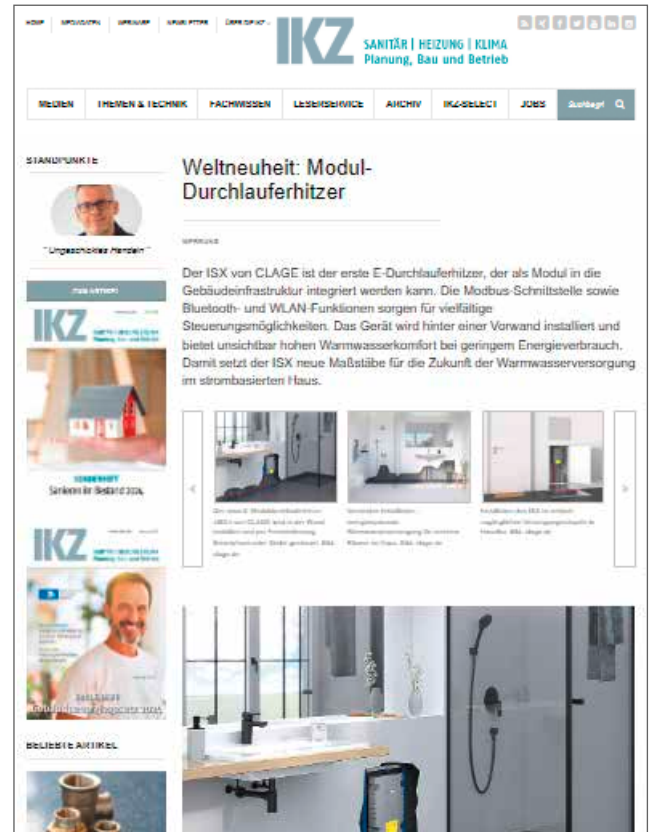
IKZ
SANITÄR | HEIZUNG | KLIMA
Planung, Bau und Betrieb

MEDIEN | THEMEN & TECHNIK | FACHWISSEN | LESERSERVICE | ARCHIV | IKZ-SELECT | JOBS | Suchbegriff

STANDPUNKTE

"Ungeschicktes Handeln"

IKZ

SONDERHEFT
Sanieren im Bestand 2024

IKZ

BELIEBTE ARTIKEL

Weltneuheit: Modul-Durchlauferhitzer

Der ISX von CLAGE ist der erste E-Durchlauferhitzer, der als Modul in die Gebäudeinfrastruktur integriert werden kann. Die Modbus-Schnittstelle sowie Bluetooth- und WLAN-Funktionen sorgen für vielfältige Steuerungsmöglichkeiten. Das Gerät wird hinter einer Vorwand installiert und bietet unsichtbar hohen Warmwasserkomfort bei geringem Energieverbrauch. Damit setzt der ISX neue Maßstäbe für die Zukunft der Warmwasserversorgung im strombasierten Haus.

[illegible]

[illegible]

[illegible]